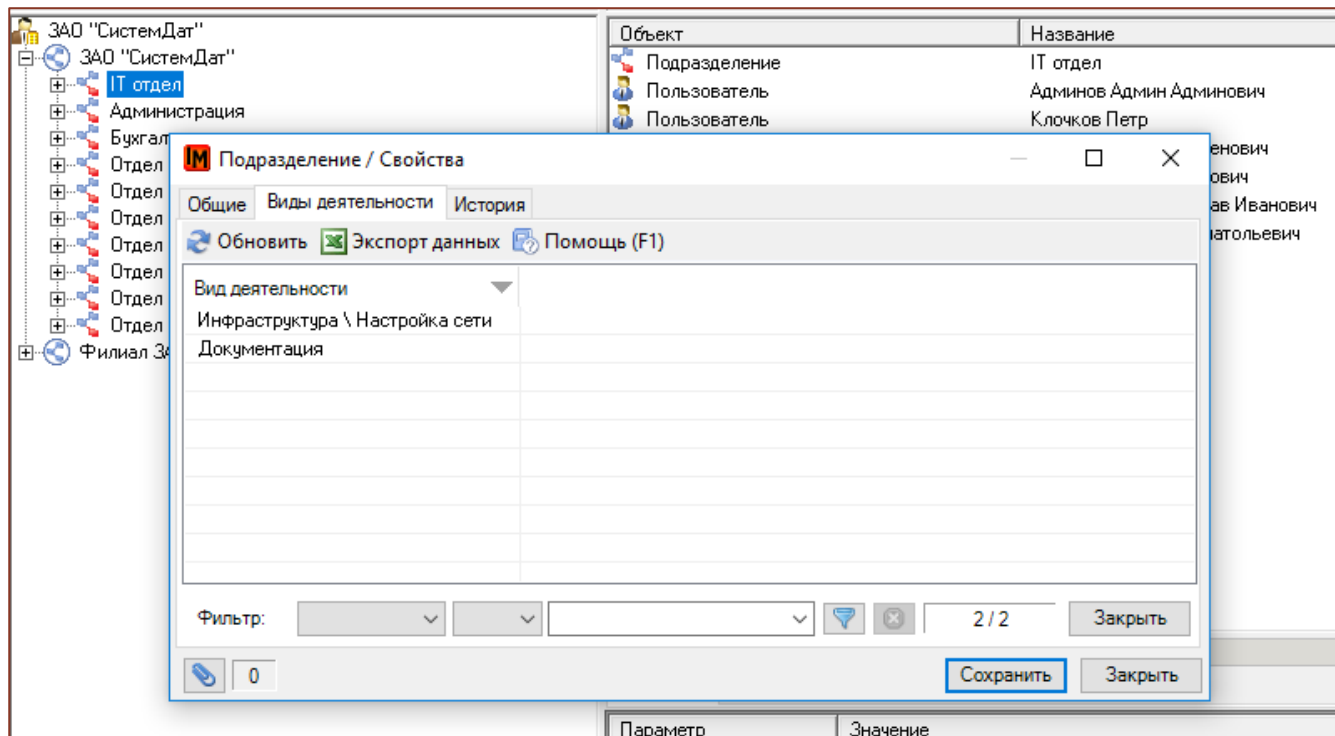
ЗАО "СистемДат"
ЗАО "СистемДат"
IT отдел
Администрация
Бухгал
Отдел
Отдел
Отдел
Отдел
Отдел
Отдел
Отдел
Филиал З

| Объект | Название |
|---|---|
| Подразделение | IT отдел |
| Пользователь | Админов Админ Админович |
| Пользователь | Клочков Петр |
| | енович |
| | ович |
| | ав Иванович |
| | натольевич |

Подразделение / Свойства

Общие Виды деятельности История

Обновить Экспорт данных Помощь (F1)

| Вид деятельности |
|---|
| Инфраструктура \ Настройка сети |
| Документация |

Фильтр: 2 / 2 Закрыть

0 Сохранить Закрыть

| Параметр | Значение |
|---|---|